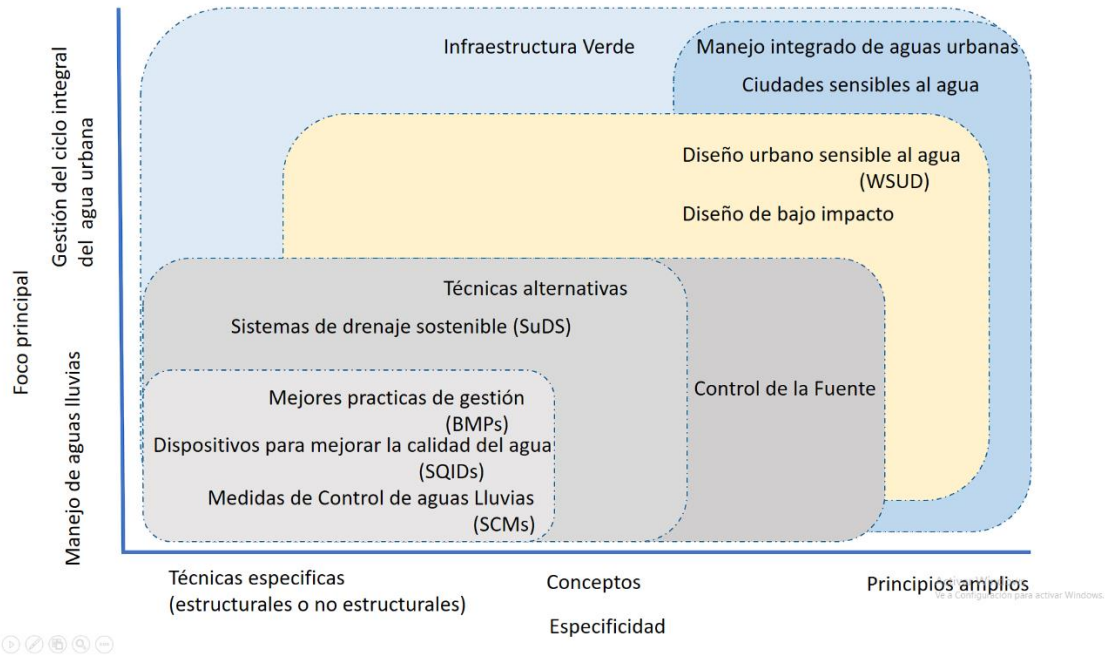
Foco principal

Gestión del ciclo integral del agua urbana

Manejo de aguas lluvias

Infraestructura Verde

Manejo integrado de aguas urbanas

Ciudades sensibles al agua

Diseño urbano sensible al agua (WSUD)

Diseño de bajo impacto

Técnicas alternativas

Sistemas de drenaje sostenible (SuDS)

Control de la Fuente

Mejores practicas de gestión (BMPs)

Dispositivos para mejorar la calidad del agua (SQIDs)

Medidas de Control de aguas Lluvias (SCMs)

Técnicas especificas (estructurales o no estructurales)

Conceptos

Principios amplios

Especificidad

Ve a Configuración para activar Windows.